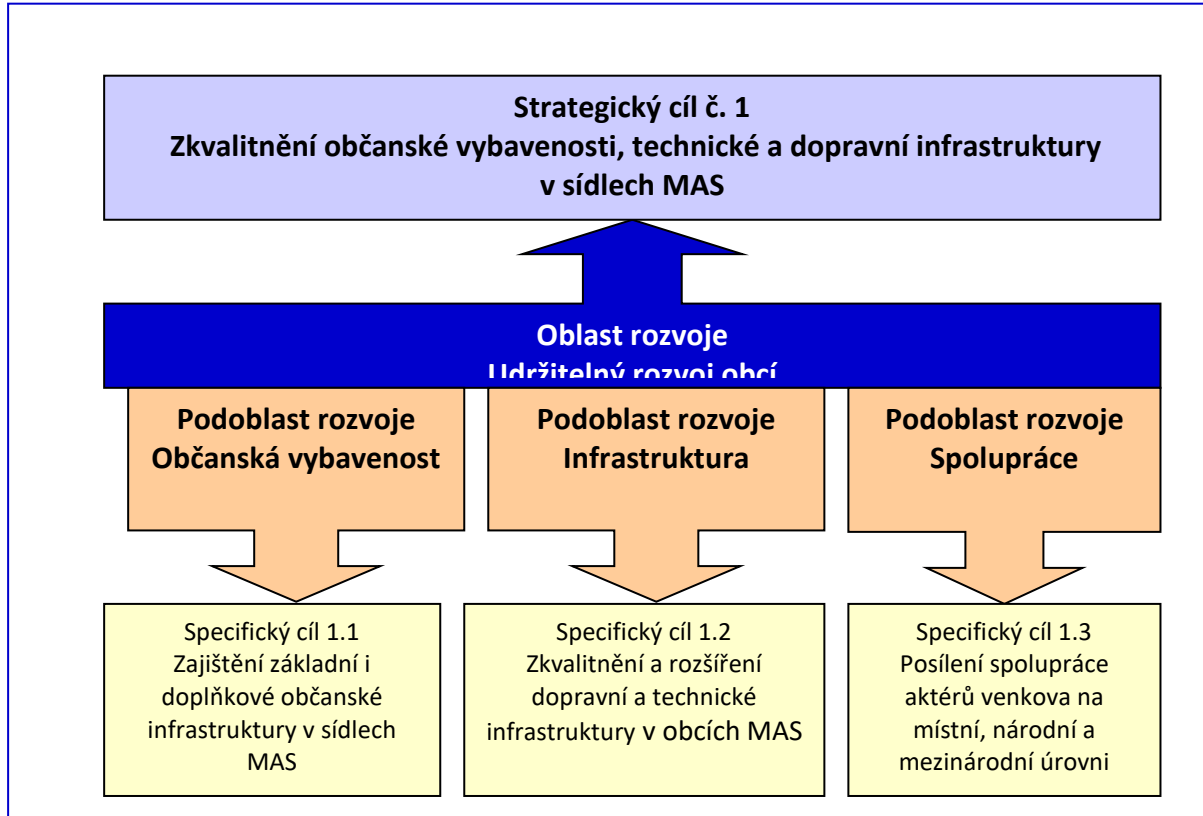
Strategický cíl č. 1
Zkvalitnění občanské vybavenosti, technické a dopravní infrastruktury v sídlech MAS

Oblast rozvoje
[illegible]

Podoblast rozvoje
Občanská vybavenost

Podoblast rozvoje
Infrastruktura

Podoblast rozvoje
Spolupráce

Specifický cíl 1.1
Zajištění základní i doplňkové občanské infrastruktury v sídlech MAS

Specifický cíl 1.2
Zkvalitnění a rozšíření dopravní a technické infrastruktury v obcích MAS

Specifický cíl 1.3
Posílení spolupráce aktérů venkova na místní, národní a mezinárodní úrovni